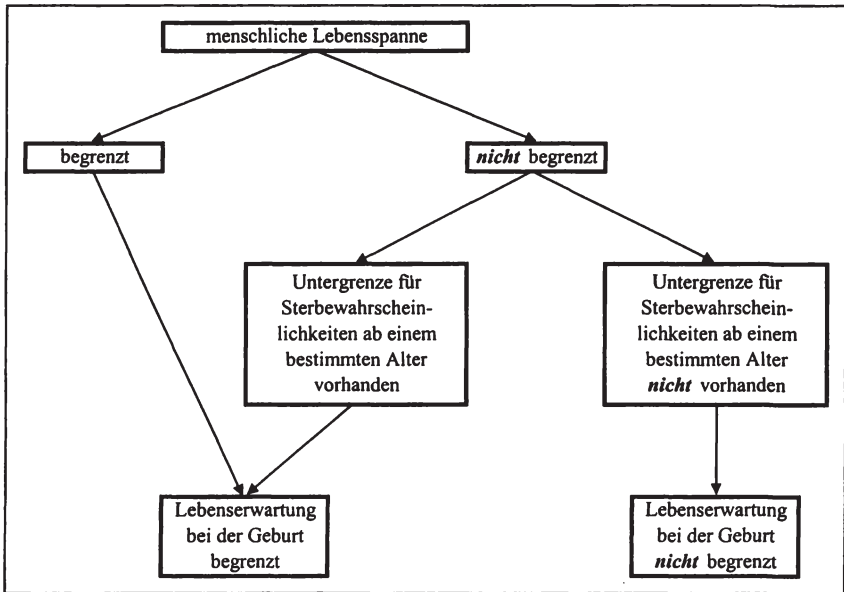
menschliche Lebensspanne

begrenzt

*nicht* begrenzt

Untergrenze für Sterbewahrscheinlichkeiten ab einem bestimmten Alter vorhanden

Untergrenze für Sterbewahrscheinlichkeiten ab einem bestimmten Alter *nicht* vorhanden

Lebenserwartung bei der Geburt begrenzt

Lebenserwartung bei der Geburt *nicht* begrenzt